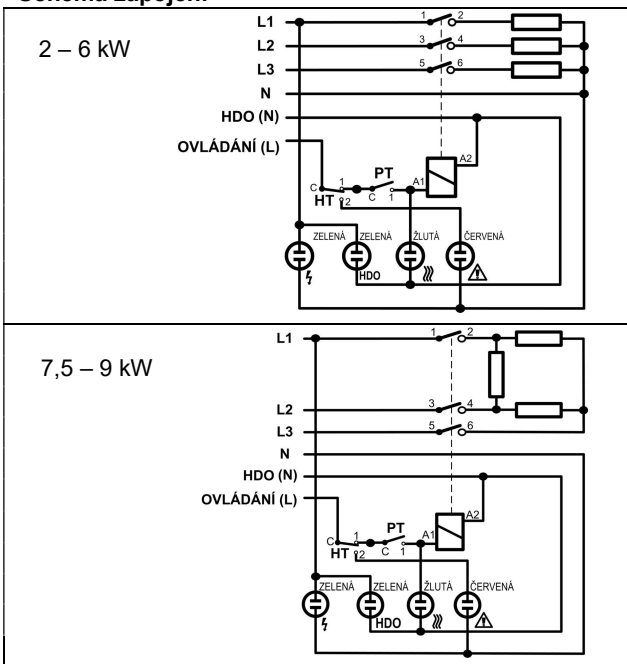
Schéma zapojení

2 – 6 kW

L1
L2
L3
N
HDO (N)
OVLÁDÁNÍ (L)
1 2
3 4
5 6
A2
A1
PT
C 1
C 1
HT 2
ZELENÁ
ZELENÁ
ŽLUTÁ
ČERVENÁ
HDO

7,5 – 9 kW

L1
L2
L3
N
HDO (N)
OVLÁDÁNÍ (L)
1 2
3 4
5 6
A2
A1
PT
C 1
C 1
HT 2
ZELENÁ
ZELENÁ
ŽLUTÁ
ČERVENÁ
HDO